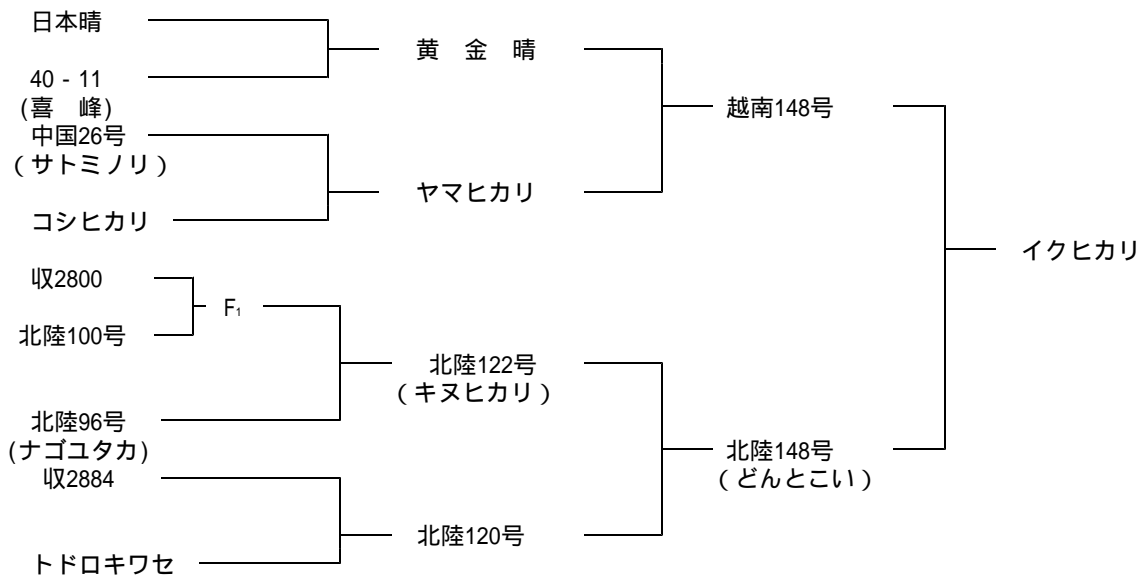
日本晴

40 - 11
(喜　峰)

黄　金　晴

中国26号
（サトミノリ）

コシヒカリ

ヤマヒカリ

越南148号

イクヒカリ

収2800

北陸100号

$F_1$

北陸122号
（キヌヒカリ）

北陸96号
(ナゴユタカ)

北陸148号
（どんとこい）

収2884

トドロキワセ

北陸120号